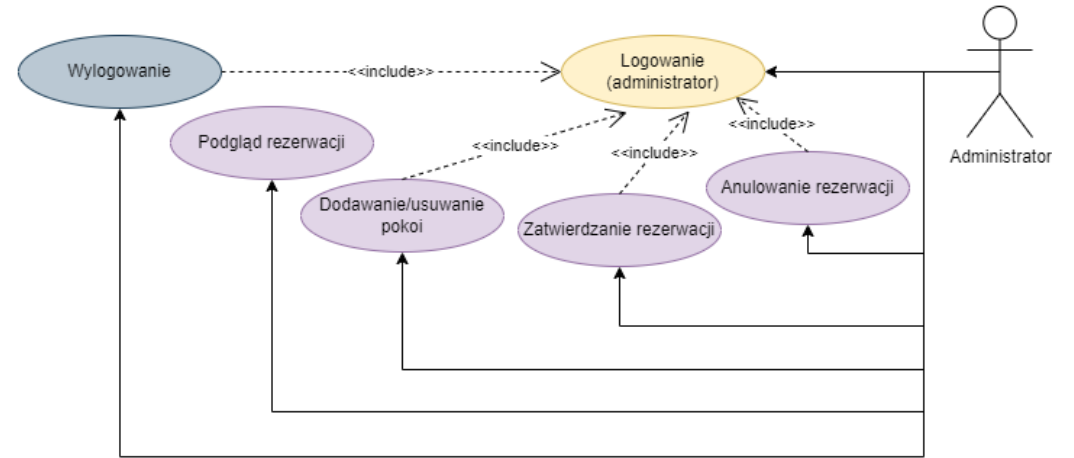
Wylogowanie

<<include>>

Logowanie
(administrator)

Administrator

Podgląd rezerwacji

<<include>>

<<include>>

<<include>>

Dodawanie/usuwanie pokoi

Zatwierdzanie rezerwacji

Anulowanie rezerwacji